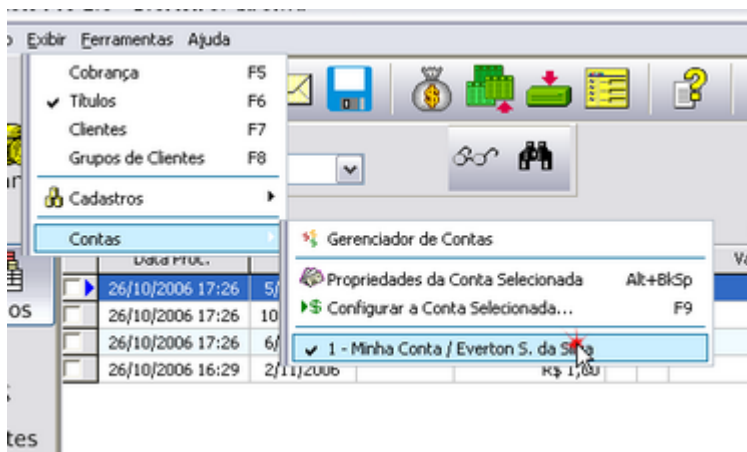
o Exibir Ferramentas Ajuda

Cobrança F5
Títulos F6
Clientes F7
Grupos de Clientes F8
Cadastros
Contas

Gerenciador de Contas
Propriedades da Conta Selecionada Alt+BkSp
Configurar a Conta Selecionada... F9
1 - Minha Conta / Everton S. da Si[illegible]

Data Proc.
26/10/2006 17:26 5/
26/10/2006 17:26 10
26/10/2006 17:26 6/
26/10/2006 16:29 2/11/2006 R$ 1,00

os
tes
Va